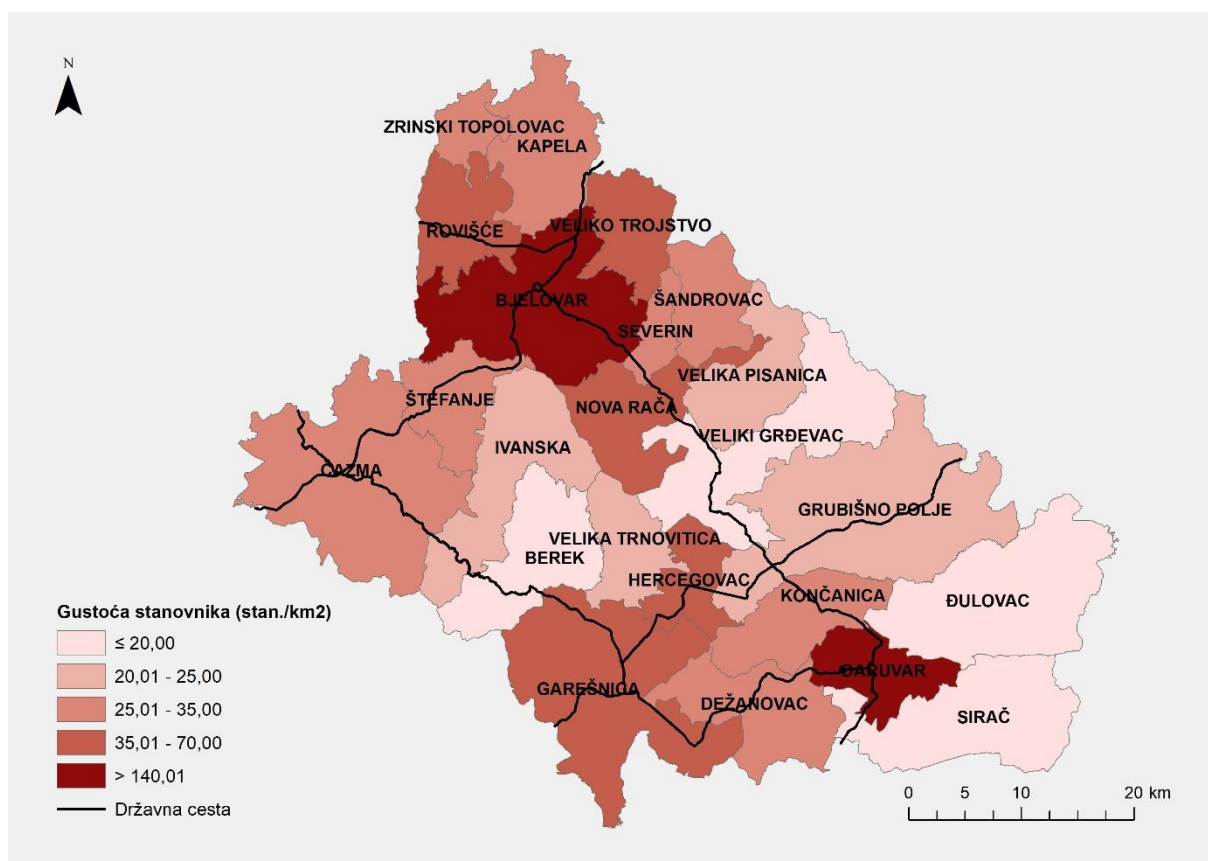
N

ZRINSKI TOPOLOVAC
KAPELA
ROVIŠĆE
VELIKO TROJSTVO
BJELOVAR
ŠANDROVAC
SEVERIN
VELIKA PISANICA
ŠTEFANJE
NOVA RAČA
IVANSKA
VELIKI GRĐEVAC
ČAZMA
GRUBIŠNO POLJE
VELIKA TRNOVITICA
BEREK
HERCEGOVAC
KONČANICA
ĐULOVAC
DARUVAR
GAREŠNICA
DEŽANOVAC
SIRAČ

Gustoća stanovnika (stan./km2)
≤ 20,00
20,01 - 25,00
25,01 - 35,00
35,01 - 70,00
> 140,01
Državna cesta

0 5 10 20 km